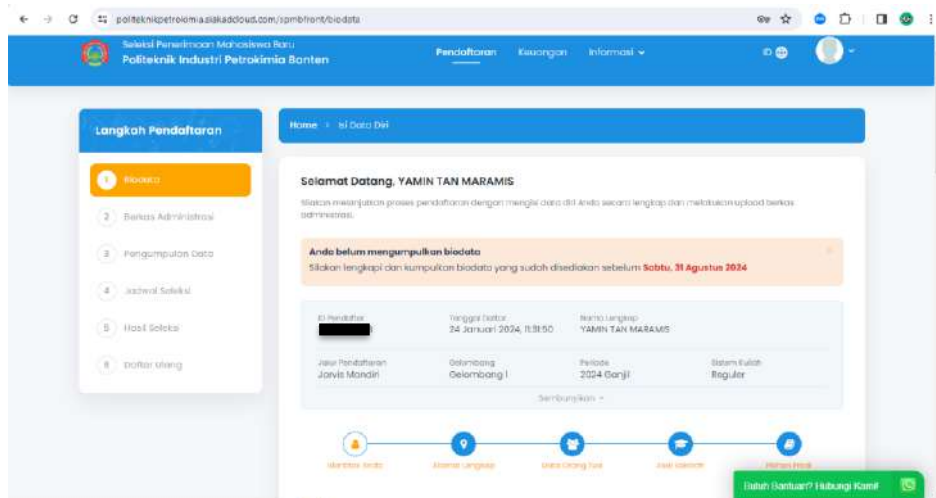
politeknikpetrokimia.siakadcloud.com/spmbfront/biodata

Seleksi Penerimaan Mahasiswa Baru
Politeknik Industri Petrokimia Banten

Pendaftaran Keuangan Informasi

ID

Langkah Pendaftaran

1 Biodata
2 Berkas Administrasi
3 Pengumpulan Data
4 Jadwal Seleksi
5 Hasil Seleksi
6 Daftar Ulang

Home > Isi Data Diri

Selamat Datang, YAMIN TAN MARAMIS

Silakan melanjutkan proses pendaftaran dengan mengisi data diri Anda secara lengkap dan melakukan upload berkas administrasi.

Anda belum mengumpulkan biodata
Silakan lengkapi dan kumpulkan biodata yang sudah disediakan sebelum Sabtu, 31 Agustus 2024

ID Pendaftar
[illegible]

Tanggal Daftar
24 Januari 2024, 11:31:50

Nama Lengkap
YAMIN TAN MARAMIS

Jalur Pendaftaran
Jarvis Mandiri

Gelombang
Gelombang I

Periode
2024 Ganjil

Sistem Kuliah
Reguler

Sembunyikan

Identitas Anda
Alamat Lengkap
Data Orang Tua
Asal Sekolah
Pilihan Prodi

Butuh Bantuan? Hubungi Kami!